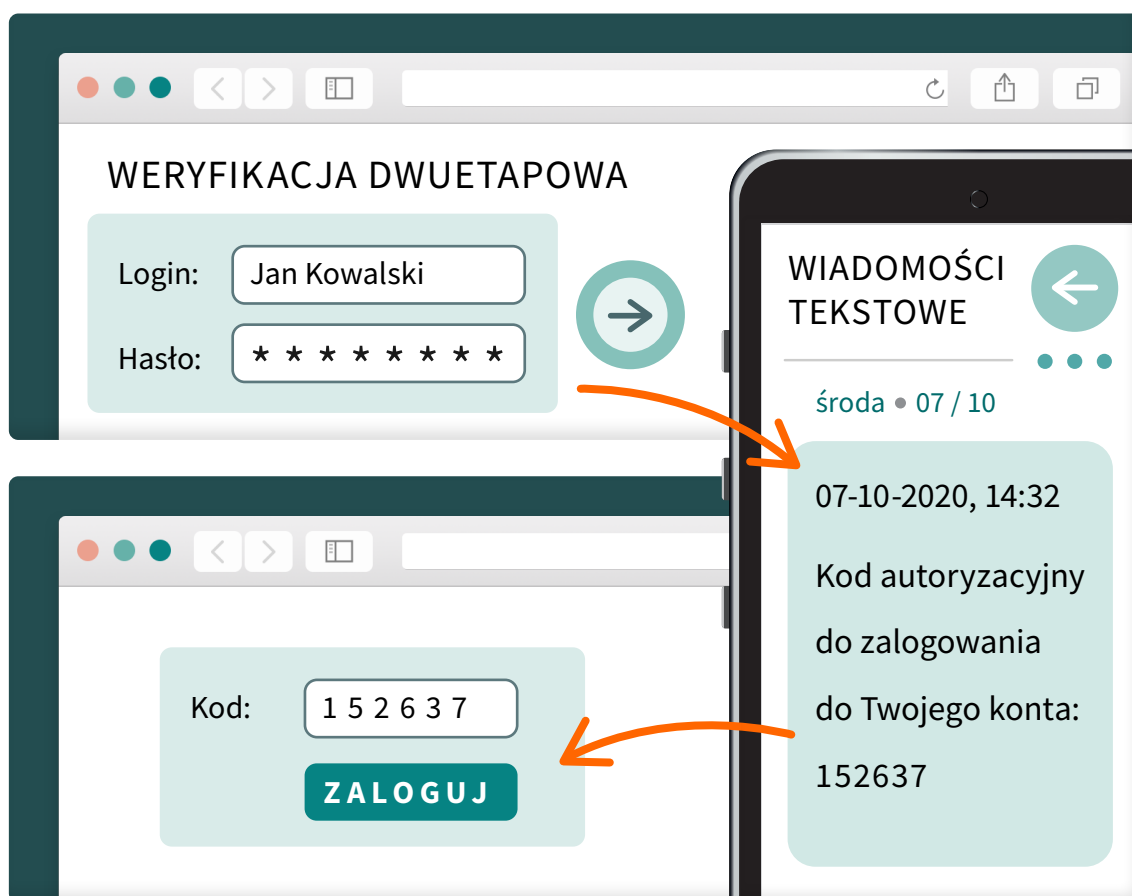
WERYFIKACJA DWUETAPOWA

Login: Jan Kowalski

Hasło: * * * * * * * *

WIADOMOŚCI TEKSTOWE

środa • 07 / 10

07-10-2020, 14:32

Kod autoryzacyjny do zalogowania do Twojego konta: 152637

Kod: 1 5 2 6 3 7

ZALOGUJ